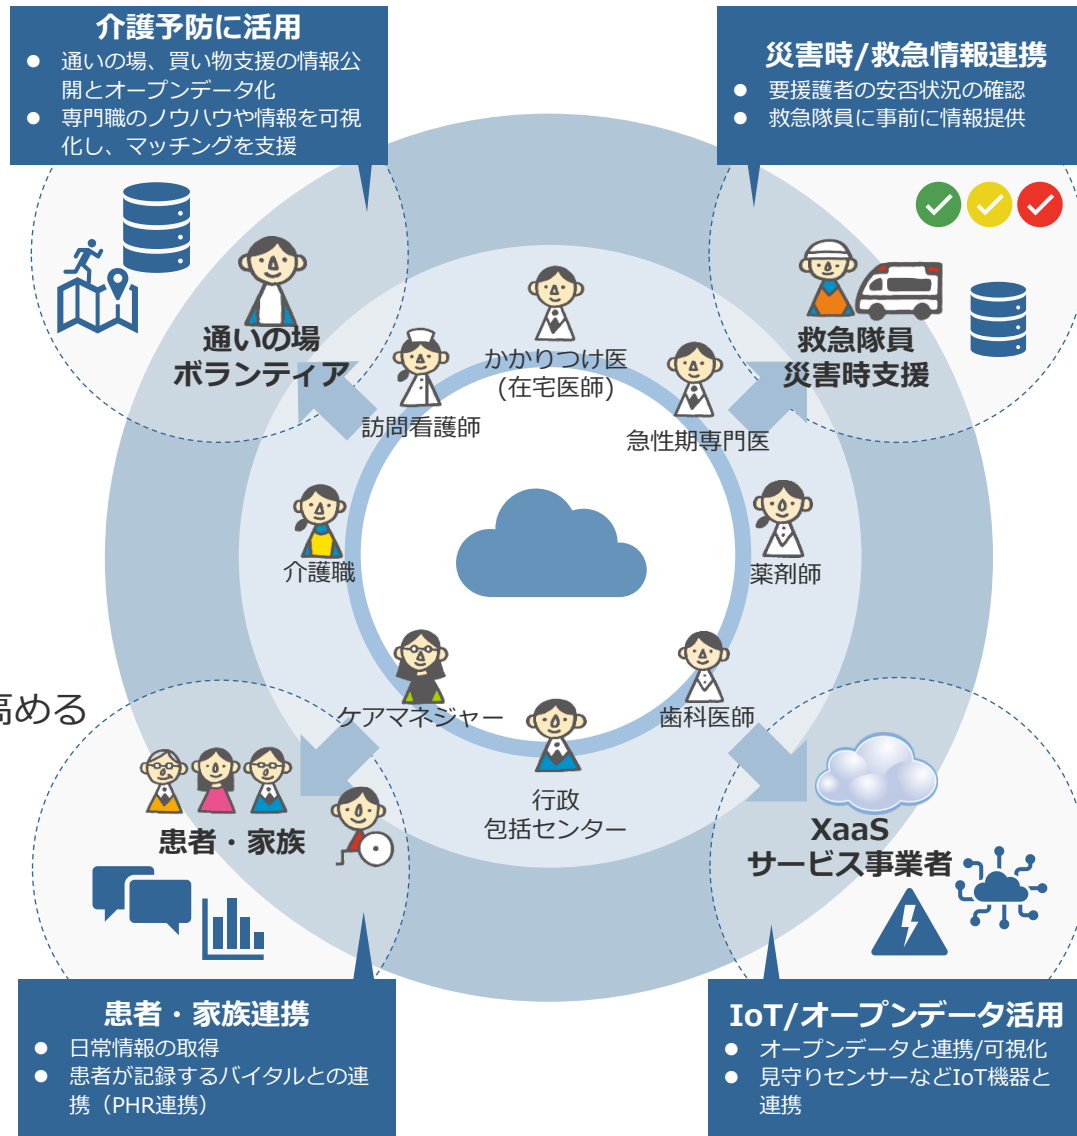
介護予防に活用

- 通いの場、買い物支援の情報公開とオープンデータ化
- 専門職のノウハウや情報を可視化し、マッチングを支援

災害時/救急情報連携

- 要援護者の安否状況の確認
- 救急隊員に事前に情報提供

通いの場
ボランティア

救急隊員
災害時支援

かかりつけ医
(在宅医師)

訪問看護師

急性期専門医

介護職

薬剤師

ケアマネジャー

歯科医師

行政
包括センター

高める

患者・家族

XaaS
サービス事業者

患者・家族連携

- 日常情報の取得
- 患者が記録するバイタルとの連携（PHR連携）

IoT/オープンデータ活用

- オープンデータと連携/可視化
- 見守りセンサーなどIoT機器と連携